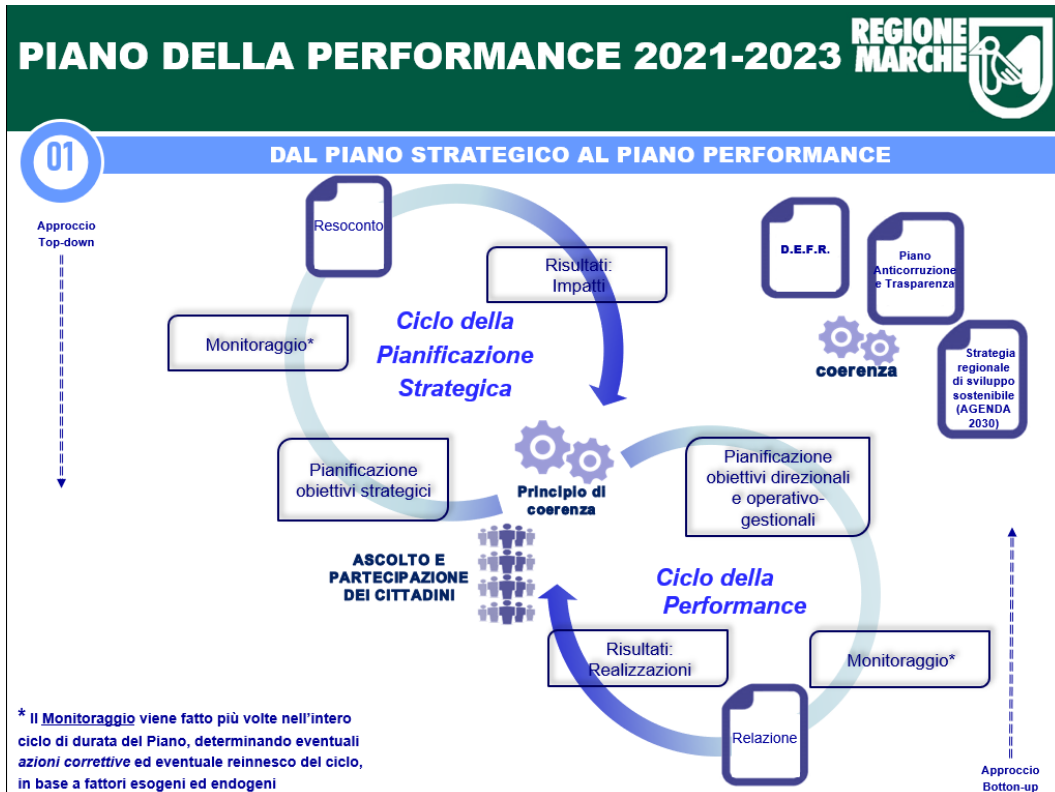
PIANO DELLA PERFORMANCE 2021-2023

REGIONE MARCHE

01

DAL PIANO STRATEGICO AL PIANO PERFORMANCE

Approccio Top-down

Resoconto

Risultati: Impatti

Monitoraggio*

Ciclo della Pianificazione Strategica

D.E.F.R.

Piano Anticorruzione e Trasparenza

coerenza

Strategia regionale di sviluppo sostenibile (AGENDA 2030)

Pianificazione obiettivi strategici

Principio di coerenza

Pianificazione obiettivi direzionali e operativo-gestionali

ASCOLTO E PARTECIPAZIONE DEI CITTADINI

Ciclo della Performance

Risultati: Realizzazioni

Monitoraggio*

Relazione

* Il Monitoraggio viene fatto più volte nell'intero ciclo di durata del Piano, determinando eventuali azioni correttive ed eventuale reinnesco del ciclo, in base a fattori esogeni ed endogeni

Approccio Botton-up